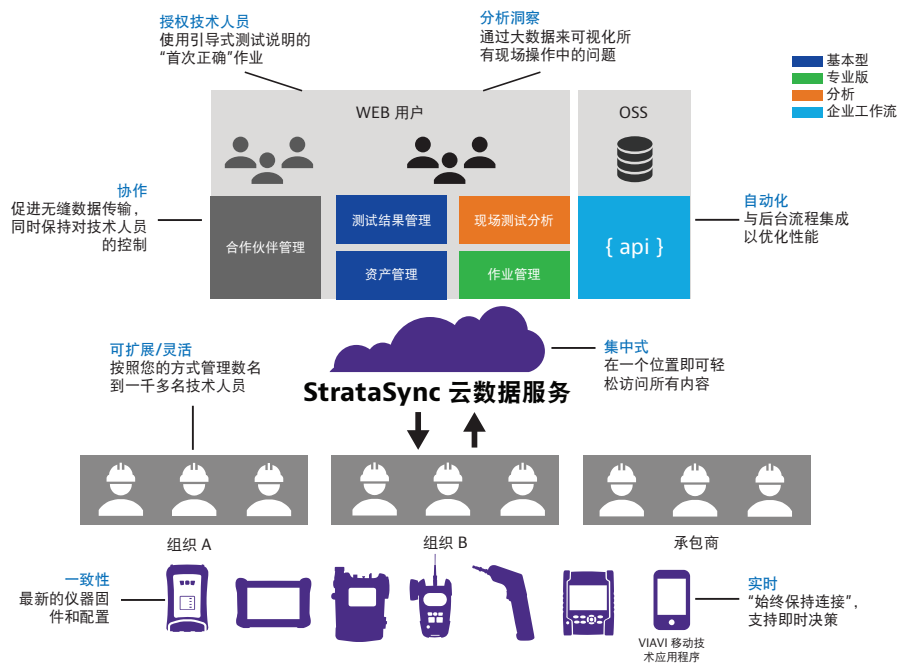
授权技术人员
使用引导式测试说明的“首次正确”作业

分析洞察
通过大数据来可视化所有现场操作中的问题

基本型
专业版
分析
企业工作流

WEB 用户

OSS

协作
促进无缝数据传输，同时保持对技术人员的控制

合作伙伴管理

测试结果管理

现场测试分析

资产管理

作业管理

{ api }

自动化
与后台流程集成以优化性能

可扩展/灵活
按照您的方式管理数名到一千多名技术人员

StrataSync 云数据服务

集中式
在一个位置即可轻松访问所有内容

组织 A

组织 B

承包商

一致性
最新的仪器固件和配置

实时
“始终保持连接”，支持即时决策

VIAVI 移动技术应用程序